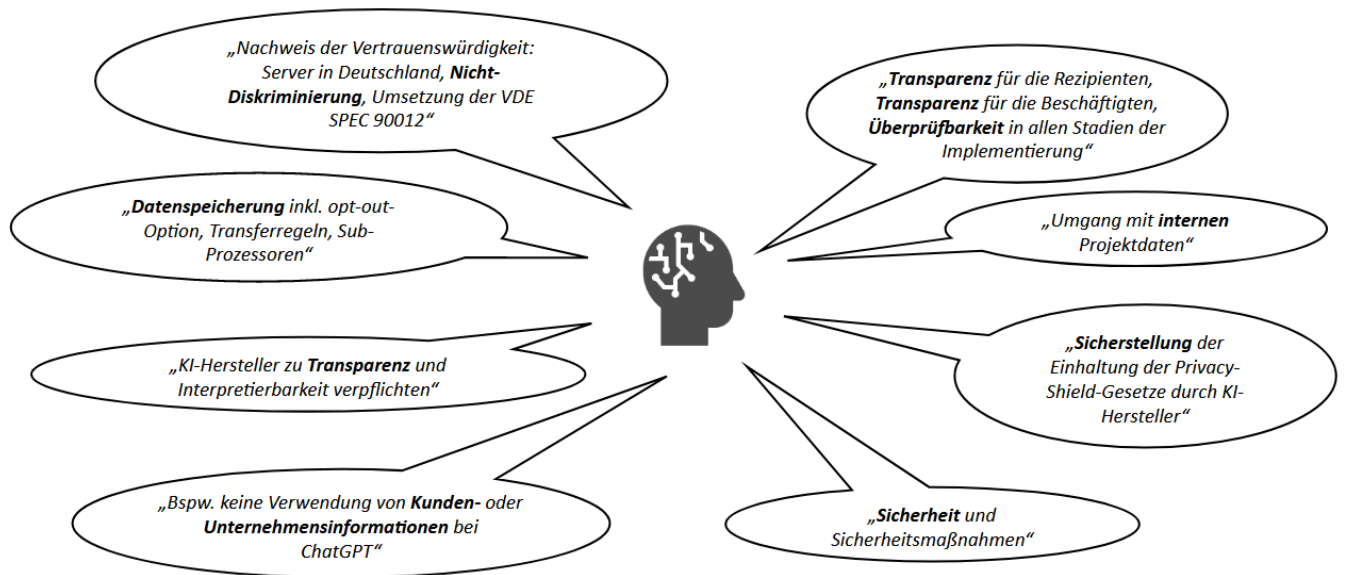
„Nachweis der Vertrauenswürdigkeit: Server in Deutschland, **Nicht-Diskriminierung**, Umsetzung der VDE SPEC 90012“

„**Datenspeicherung** inkl. opt-out-Option, Transferregeln, Sub-Prozessoren“

„KI-Hersteller zu **Transparenz** und Interpretierbarkeit verpflichten“

„Bspw. keine Verwendung von **Kunden-** oder **Unternehmensinformationen** bei ChatGPT“

„**Transparenz** für die Rezipienten, **Transparenz** für die Beschäftigten, **Überprüfbarkeit** in allen Stadien der Implementierung“

„Umgang mit **internen** Projektdaten“

„**Sicherstellung** der Einhaltung der Privacy-Shield-Gesetze durch KI-Hersteller“

„**Sicherheit** und Sicherheitsmaßnahmen“